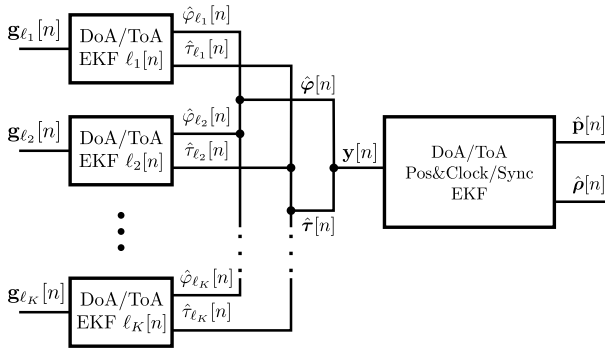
$\mathbf{g}_{\ell_1}[n]$

DoA/ToA EKF $\ell_1[n]$

$\hat{\varphi}_{\ell_1}[n]$

$\hat{\tau}_{\ell_1}[n]$

$\mathbf{g}_{\ell_2}[n]$

DoA/ToA EKF $\ell_2[n]$

$\hat{\varphi}_{\ell_2}[n]$

$\hat{\tau}_{\ell_2}[n]$

$\mathbf{g}_{\ell_K}[n]$

DoA/ToA EKF $\ell_K[n]$

$\hat{\varphi}_{\ell_K}[n]$

$\hat{\tau}_{\ell_K}[n]$

$\hat{\boldsymbol{\varphi}}[n]$

$\hat{\boldsymbol{\tau}}[n]$

$\mathbf{y}[n]$

DoA/ToA Pos&Clock/Sync EKF

$\hat{\mathbf{p}}[n]$

$\hat{\boldsymbol{\rho}}[n]$